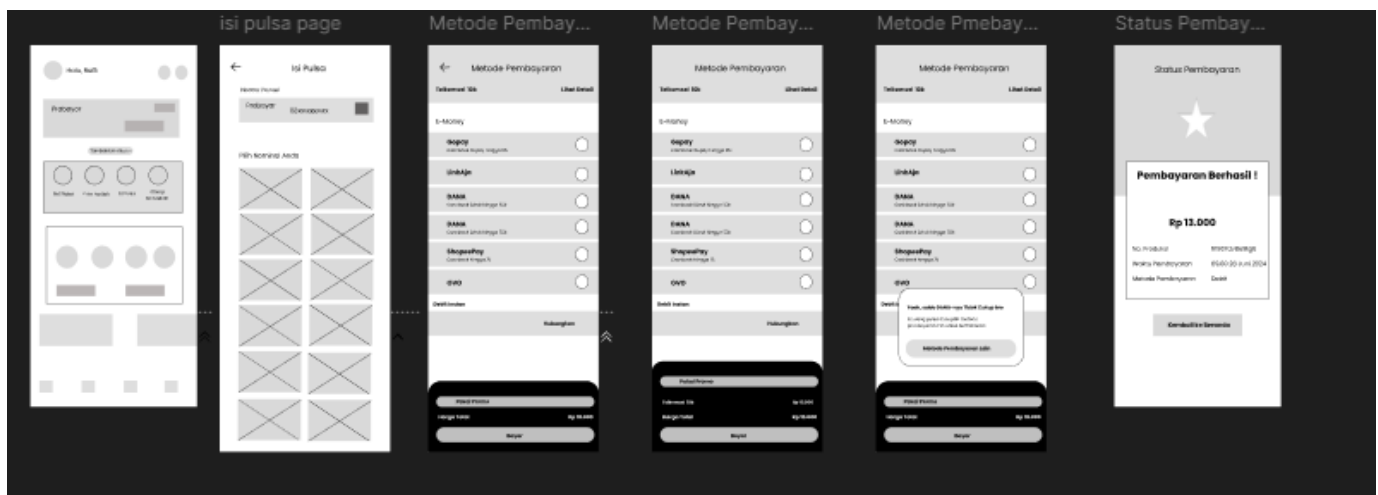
isi pulsa page

Metode Pembay...

Metode Pembay...

Metode Pmebay...

Status Pembay...

Halo, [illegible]

Prabayar

Isi Pulsa

Nomor Ponsel

Prabayar

Pilih Nominal Anda

Metode Pembayaran

Telkomsel 10k

Lihat Detail

E-Money

Gopay

LinkAja

DANA

DANA

ShopeePay

OVO

Debit Instan

Hubungkan

Bayar

Metode Pembayaran

Telkomsel 10k

Lihat Detail

E-Money

Gopay

LinkAja

DANA

DANA

ShopeePay

OVO

Debit Instan

Hubungkan

Bayar

Metode Pembayaran

Telkomsel 10k

Lihat Detail

E-Money

Gopay

LinkAja

DANA

DANA

ShopeePay

OVO

Metode Pembayaran Lain

Bayar

Status Pembayaran

Pembayaran Berhasil !

Rp 13.000

No. Produksi

Waktu Pembayaran

Metode Pembayaran

Debit

Kembali ke Beranda